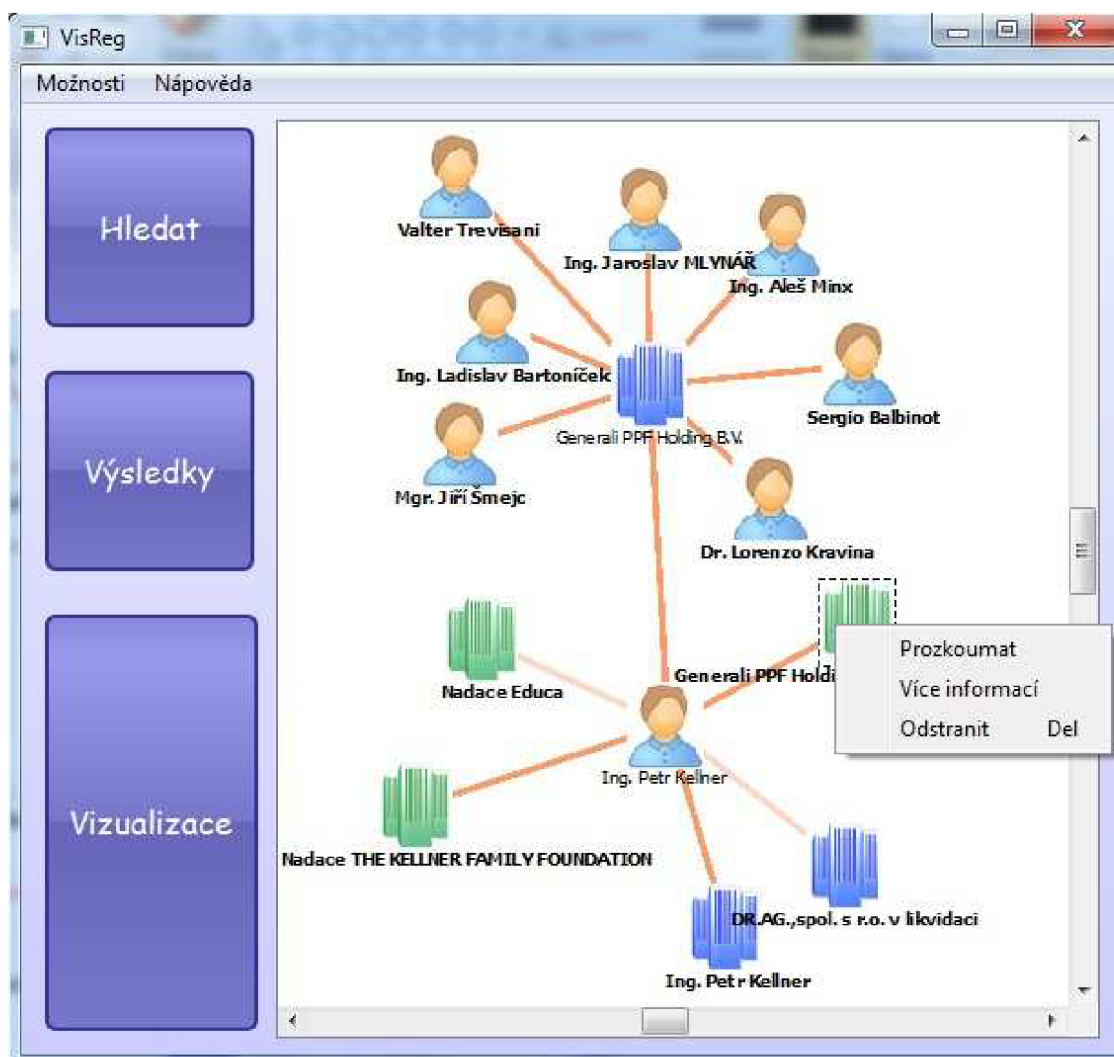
VisReg

Možnosti Nápověda

Hledat

Výsledky

Vizualizace

Valter Trevisani

Ing. Jaroslav MLYNÁŘ

Ing. Aleš Minx

Ing. Ladislav Bartoníček

Sergio Balbinot

Generali PPF Holding B.V.

Mgr. Jiří Šmejc

Dr. Lorenzo Kravina

Nadace Educa

Generali PPF Holdi

Prozkoumat

Více informací

Odstranit Del

Ing. Petr Kellner

Nadace THE KELLNER FAMILY FOUNDATION

DR.AG.,spol. s r.o. v likvidaci

Ing. Petr Kellner